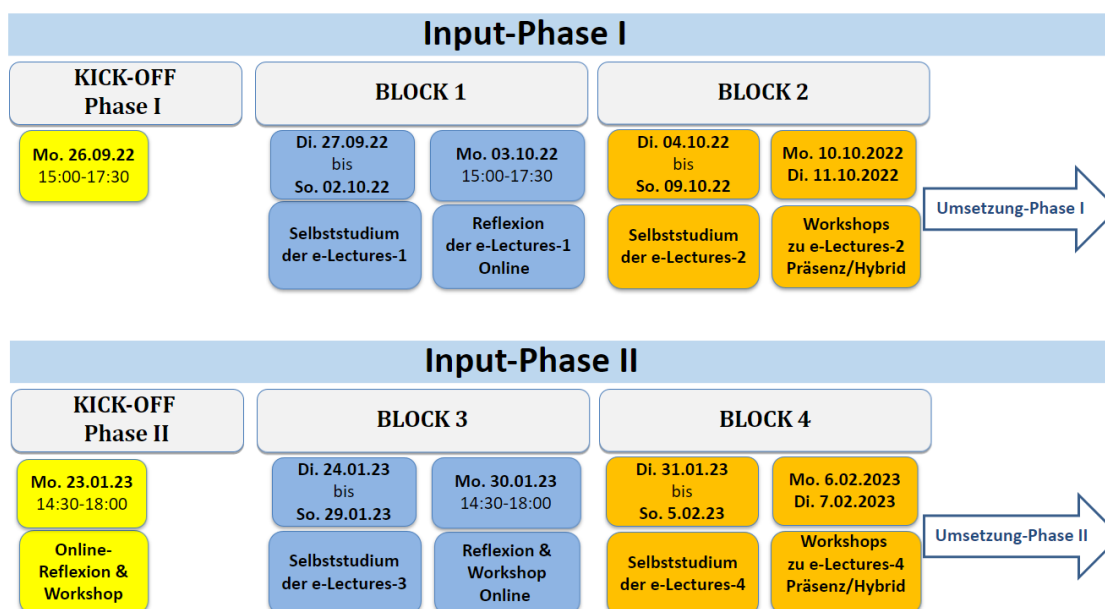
Input-Phase I

KICK-OFF Phase I

BLOCK 1

BLOCK 2

Mo. 26.09.22
15:00-17:30

Di. 27.09.22
bis
So. 02.10.22

Mo. 03.10.22
15:00-17:30

Di. 04.10.22
bis
So. 09.10.22

Mo. 10.10.2022
Di. 11.10.2022

Selbststudium der e-Lectures-1

Reflexion der e-Lectures-1 Online

Selbststudium der e-Lectures-2

Workshops zu e-Lectures-2 Präsenz/Hybrid

Umsetzung-Phase I

Input-Phase II

KICK-OFF Phase II

BLOCK 3

BLOCK 4

Mo. 23.01.23
14:30-18:00

Di. 24.01.23
bis
So. 29.01.23

Mo. 30.01.23
14:30-18:00

Di. 31.01.23
bis
So. 5.02.23

Mo. 6.02.2023
Di. 7.02.2023

Online-Reflexion & Workshop

Selbststudium der e-Lectures-3

Reflexion & Workshop Online

Selbststudium der e-Lectures-4

Workshops zu e-Lectures-4 Präsenz/Hybrid

Umsetzung-Phase II